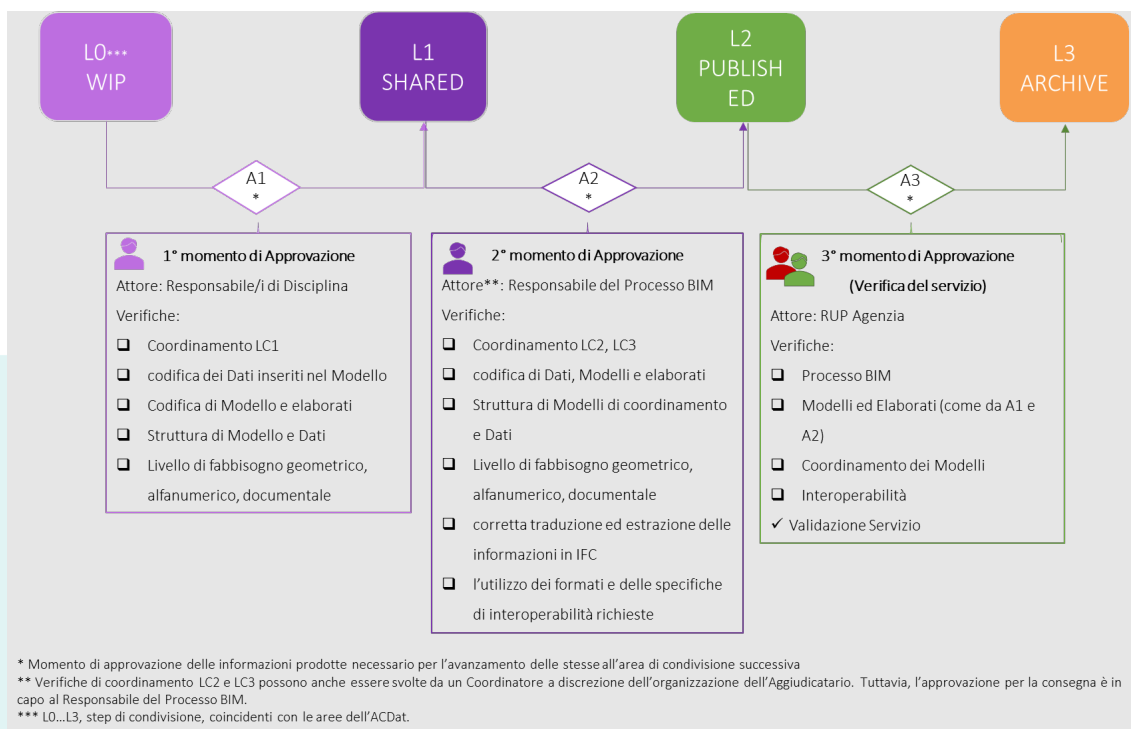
L0*** WIP

L1 SHARED

L2 PUBLISHED

L3 ARCHIVE

A1 *

A2 *

A3 *

1° momento di Approvazione
Attore: Responsabile/i di Disciplina
Verifiche:
❑ Coordinamento LC1
❑ codifica dei Dati inseriti nel Modello
❑ Codifica di Modello e elaborati
❑ Struttura di Modello e Dati
❑ Livello di fabbisogno geometrico, alfanumerico, documentale

2° momento di Approvazione
Attore**: Responsabile del Processo BIM
Verifiche:
❑ Coordinamento LC2, LC3
❑ codifica di Dati, Modelli e elaborati
❑ Struttura di Modelli di coordinamento e Dati
❑ Livello di fabbisogno geometrico, alfanumerico, documentale
❑ corretta traduzione ed estrazione delle informazioni in IFC
❑ l'utilizzo dei formati e delle specifiche di interoperabilità richieste

3° momento di Approvazione (Verifica del servizio)
Attore: RUP Agenzia
Verifiche:
❑ Processo BIM
❑ Modelli ed Elaborati (come da A1 e A2)
❑ Coordinamento dei Modelli
❑ Interoperabilità
✓ Validazione Servizio

* Momento di approvazione delle informazioni prodotte necessario per l'avanzamento delle stesse all'area di condivisione successiva
** Verifiche di coordinamento LC2 e LC3 possono anche essere svolte da un Coordinatore a discrezione dell'organizzazione dell'Aggiudicatario. Tuttavia, l'approvazione per la consegna è in capo al Responsabile del Processo BIM.
*** L0…L3, step di condivisione, coincidenti con le aree dell'ACDat.